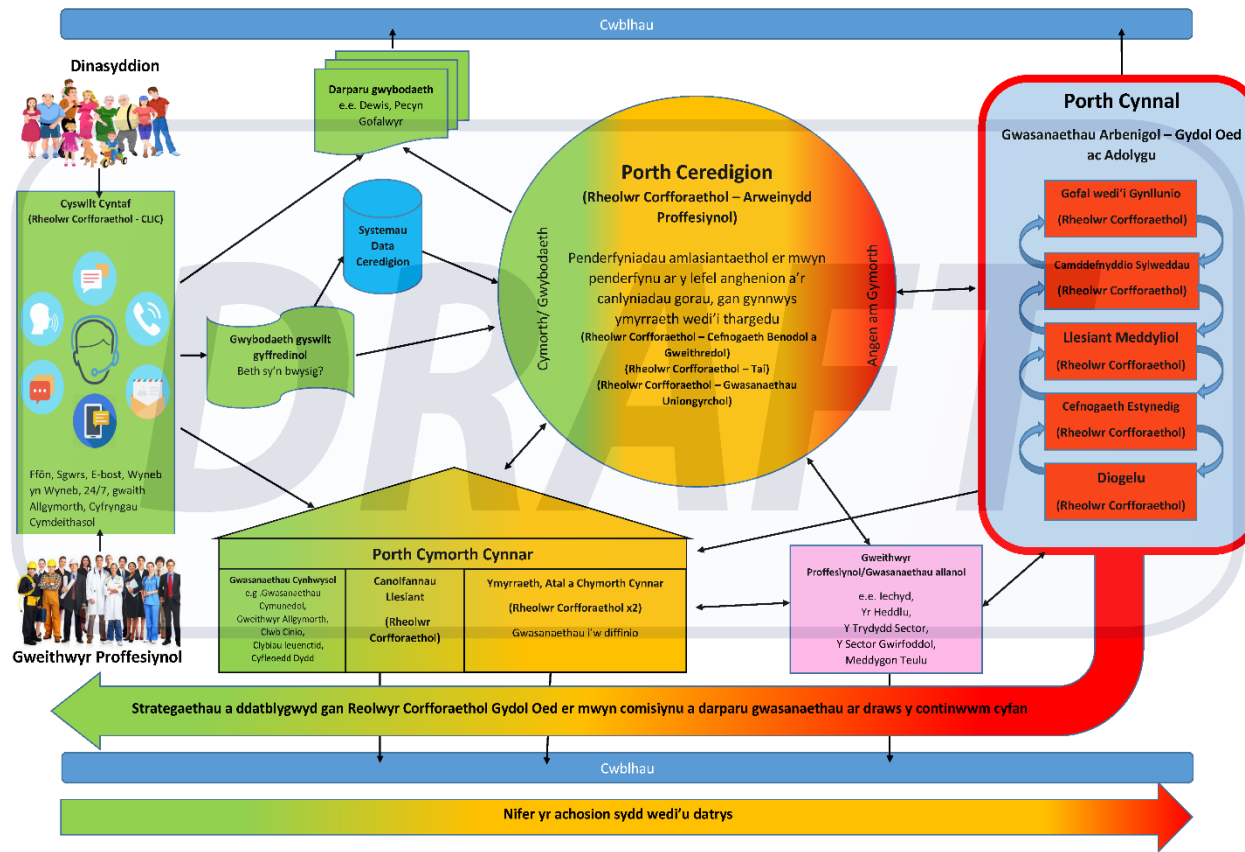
Cwblhau

Dinasyddion

Darparu gwybodaeth
e.e. Dewis, Pecyn Gofalwyr

Porth Cynnal

Gwasanaethau Arbenigol – Gydol Oed ac Adolygu

Cyswllt Cyntaf
(Rheolwr Corfforaethol - CLIC)

Systemau Data Ceredigion

Porth Ceredigion
(Rheolwr Corfforaethol – Arweinydd Proffesiynol)

Penderfyniadau amlasiantaethol er mwyn penderfynu ar y lefel anghenion a'r canlyniadau gorau, gan gynnwys ymyrraeth wedi'i thargedu
(Rheolwr Corfforaethol – Cefnogaeth Benodol a Gweithredol)
(Rheolwr Corfforaethol – Tai)
(Rheolwr Corfforaethol – Gwasanaethau Uniongyrchol)

Cymorth/ Gwybodaeth

Angen am Gymorth

Gofal wedi'i Gynllunio
(Rheolwr Corfforaethol)

Camddefnyddio Sylweddau
(Rheolwr Corfforaethol)

Llesiant Meddyliol
(Rheolwr Corfforaethol)

Cefnogaeth Estynedig
(Rheolwr Corfforaethol)

Diogelu
(Rheolwr Corfforaethol)

Gwybodaeth gyswllt gyffredinol
Beth sy'n bwysig?

DRAFT

Ffôn, Sgwrs, E-bost, Wyneb yn Wyneb, 24/7, gwaith Allgymorth, Cyfryngau Cymdeithasol

Porth Cymorth Cynnar

Gwasanaethau Cynhwysol
e.g .Gwasanaethau Cymunedol, Gweithwyr Allgymorth, Clwb Cinio, Clybiau Ieuenctid, Cyfleoedd Dydd

Canolfannau Llesiant
(Rheolwr Corfforaethol)

Ymyrraeth, Atal a Chymorth Cynnar
(Rheolwr Corfforaethol x2)
Gwasanaethau i'w diffinio

Gweithwyr Proffesiynol/Gwasanaethau allanol
e.e. Iechyd, Yr Heddlu, Y Trydydd Sector, Y Sector Gwirfoddol, Meddygon Teulu

Gweithwyr Proffesiynol

Strategaethau a ddatblygwyd gan Reolwyr Corfforaethol Gydol Oed er mwyn comisiynu a darparu gwasanaethau ar draws y continwwm cyfan

Cwblhau

Nifer yr achosion sydd wedi'u datrys